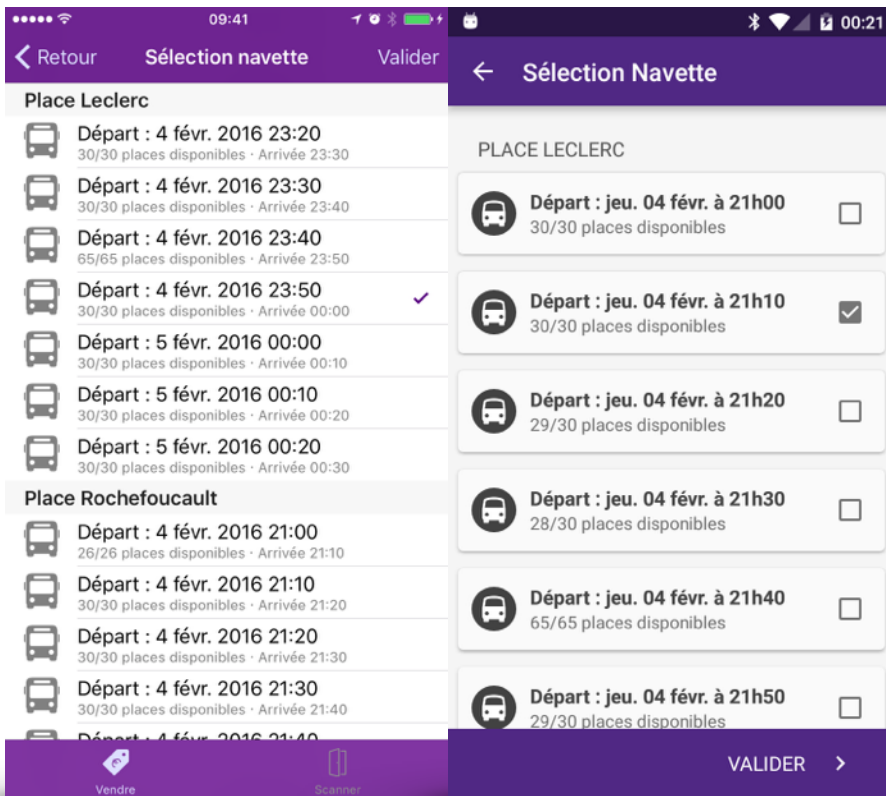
09:41

Retour Sélection navette Valider

Place Leclerc

Départ : 4 févr. 2016 23:20
30/30 places disponibles · Arrivée 23:30

Départ : 4 févr. 2016 23:30
30/30 places disponibles · Arrivée 23:40

Départ : 4 févr. 2016 23:40
65/65 places disponibles · Arrivée 23:50

Départ : 4 févr. 2016 23:50
30/30 places disponibles · Arrivée 00:00

Départ : 5 févr. 2016 00:00
30/30 places disponibles · Arrivée 00:10

Départ : 5 févr. 2016 00:10
30/30 places disponibles · Arrivée 00:20

Départ : 5 févr. 2016 00:20
30/30 places disponibles · Arrivée 00:30

Place Rochefoucault

Départ : 4 févr. 2016 21:00
26/26 places disponibles · Arrivée 21:10

Départ : 4 févr. 2016 21:10
30/30 places disponibles · Arrivée 21:20

Départ : 4 févr. 2016 21:20
30/30 places disponibles · Arrivée 21:30

Départ : 4 févr. 2016 21:30
30/30 places disponibles · Arrivée 21:40

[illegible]

Vendre Scanner

00:21

Sélection Navette

PLACE LECLERC

Départ : jeu. 04 févr. à 21h00
30/30 places disponibles

Départ : jeu. 04 févr. à 21h10
30/30 places disponibles

Départ : jeu. 04 févr. à 21h20
29/30 places disponibles

Départ : jeu. 04 févr. à 21h30
28/30 places disponibles

Départ : jeu. 04 févr. à 21h40
65/65 places disponibles

Départ : jeu. 04 févr. à 21h50
29/30 places disponibles

VALIDER